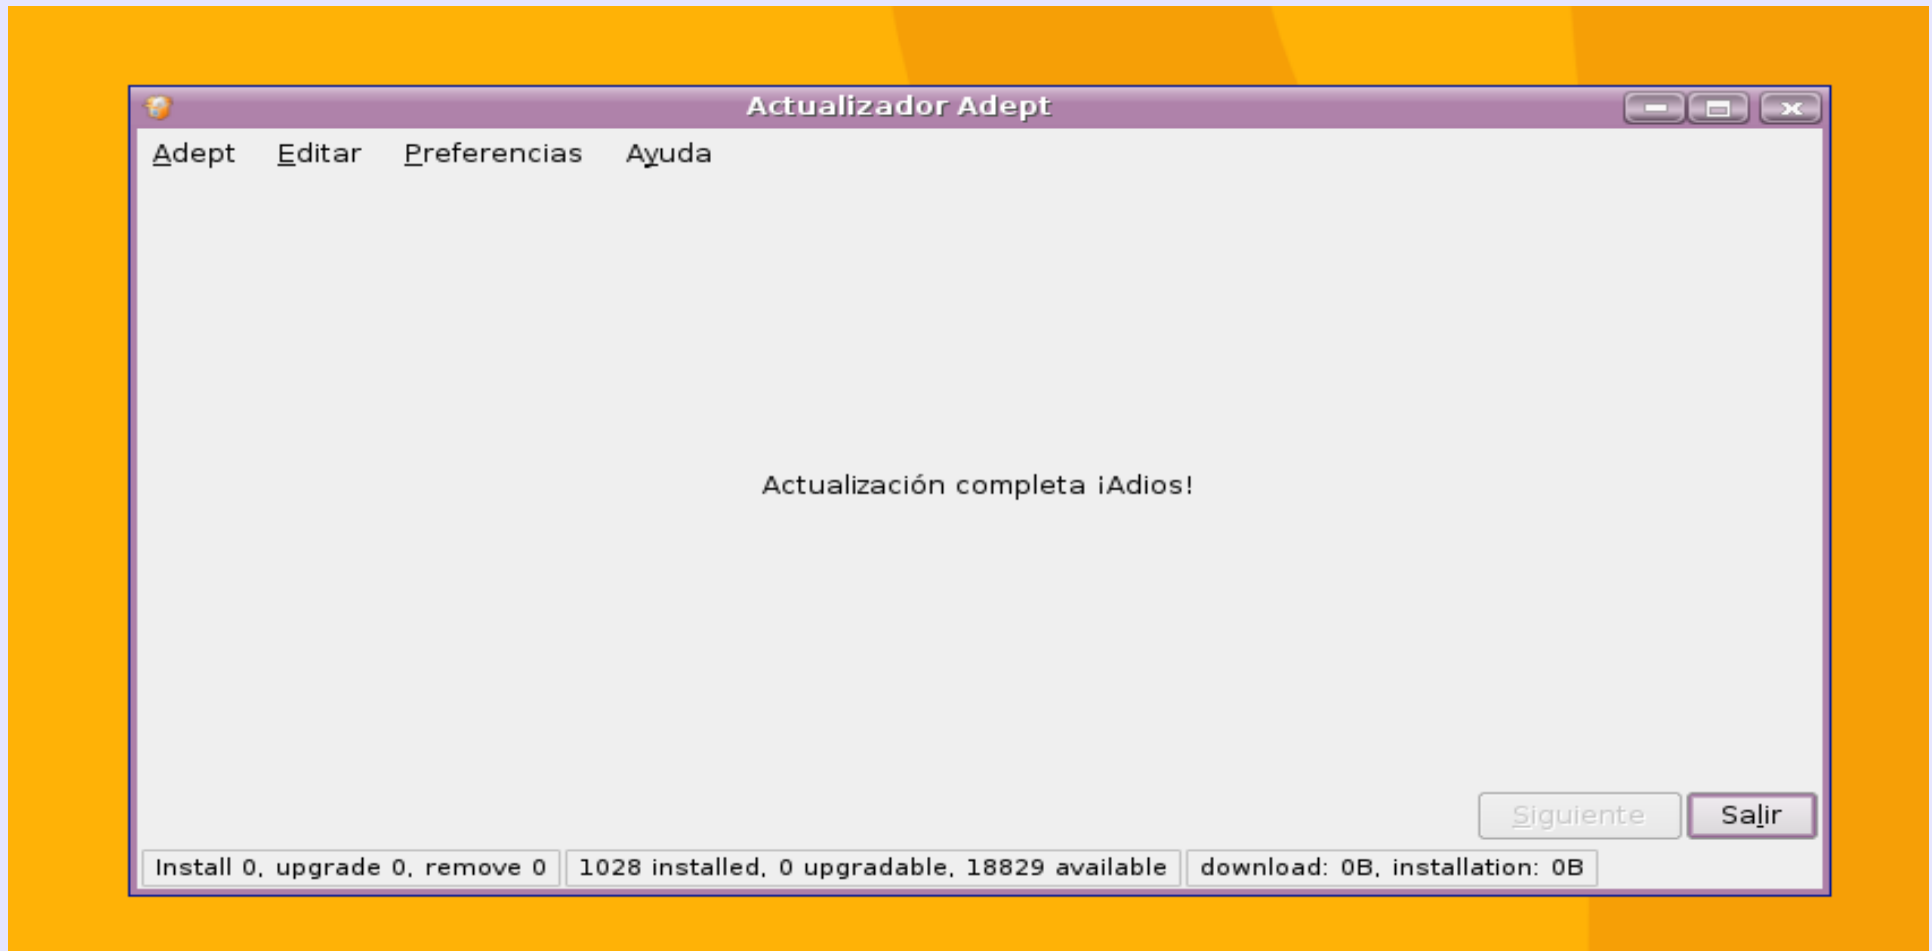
Actualizador Adept

Adept Editar Preferencias Ayuda

Actualización completa ¡Adios!

Siguiente Salir

Install 0, upgrade 0, remove 0 | 1028 installed, 0 upgradable, 18829 available | download: 0B, installation: 0B